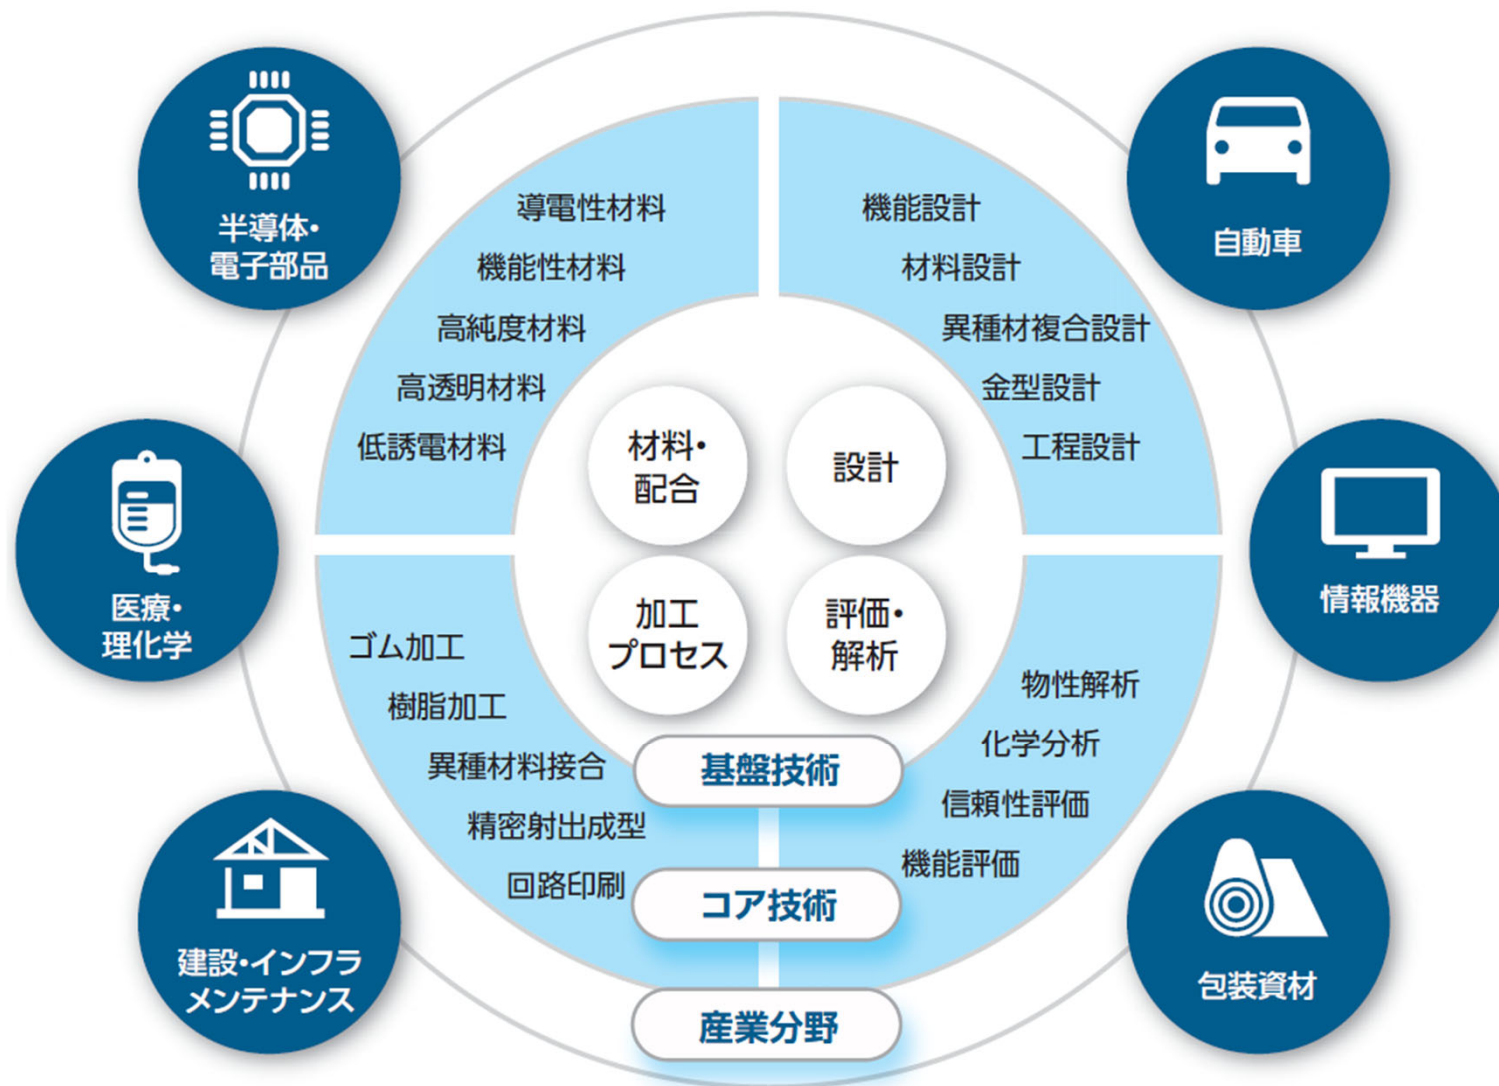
半導体・
電子部品

自動車

導電性材料
機能性材料
高純度材料
高透明材料
低誘電材料

機能設計
材料設計
異種材複合設計
金型設計
工程設計

材料・
配合

設計

加工
プロセス

評価・
解析

医療・
理化学

情報機器

ゴム加工
樹脂加工
異種材料接合
精密射出成型
回路印刷

物性解析
化学分析
信頼性評価
機能評価

基盤技術

コア技術

産業分野

建設・インフラ
メンテナンス

包装資材